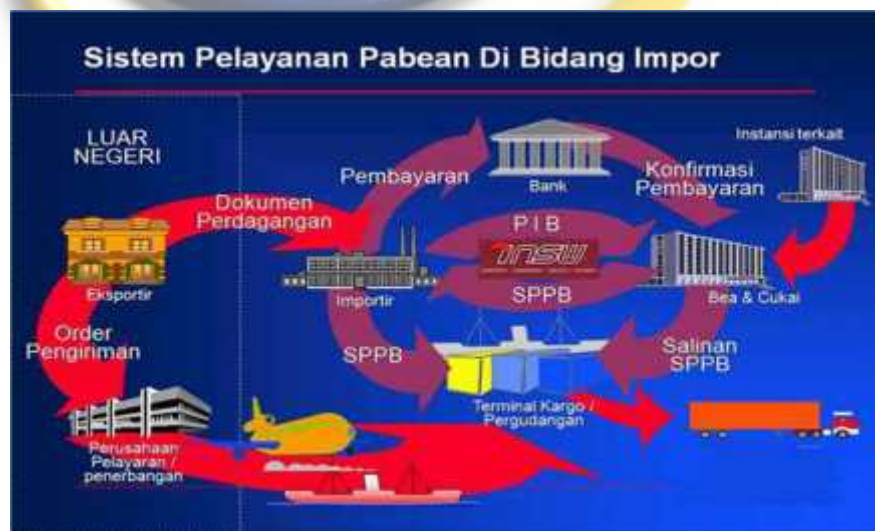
Sistem Pelayanan Pabean Di Bidang Impor

LUAR NEGERI

Pembayaran

Bank

Konfirmasi Pembayaran

Instansi terkait

Dokumen Perdagangan

PIB

INSW

SPPB

Eksportir

Importir

Bea & Cukai

Order Pengiriman

SPPB

Salinan SPPB

Terminal Kargo / Pergudangan

Perusahaan Pelayaran / penerbangan